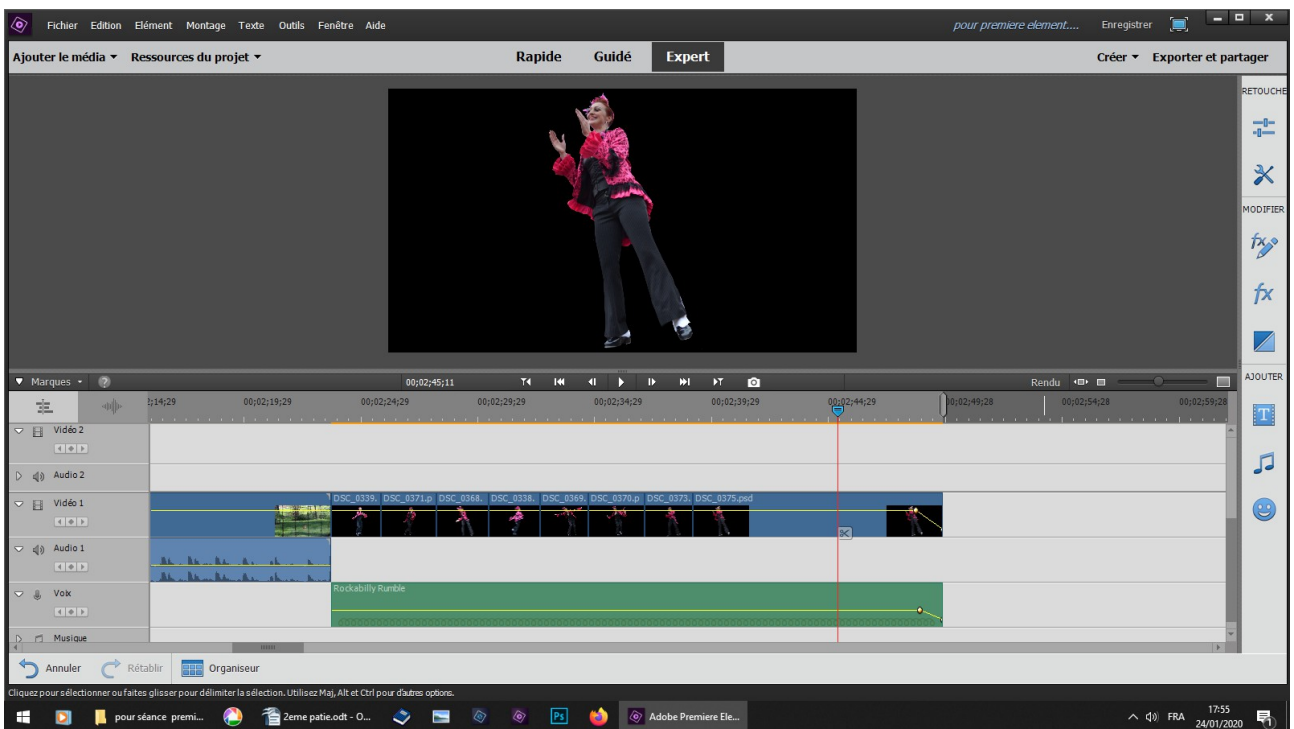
Fichier Edition Elément Montage Texte Outils Fenêtre Aide

pour premiere element....

Enregistrer

Ajouter le média ▾ Ressources du projet ▾

Rapide Guidé Expert

Créer ▾ Exporter et partager

RETOUCHE

MODIFIER

AJOUTER

▾ Marques ▾

00;02;45;11

Rendu

;14;29 00;02;19;29 00;02;24;29 00;02;29;29 00;02;34;29 00;02;39;29 00;02;44;29 00;02;49;28 00;02;54;28 00;02;59;28

Vidéo 2

Audio 2

Vidéo 1

DSC_0339. DSC_0371.p DSC_0368. DSC_0338. DSC_0369. DSC_0370.p DSC_0373. DSC_0375.psd

Audio 1

Voix

Rockabilly Rumble

Musique

Annuler Rétablir Organiseur

Cliquez pour sélectionner ou faites glisser pour délimiter la sélection. Utilisez Maj, Alt et Ctrl pour d'autres options.

pour séance premi... 2eme patie.odt - O... Adobe Premiere Ele...

FRA 17:55 24/01/2020